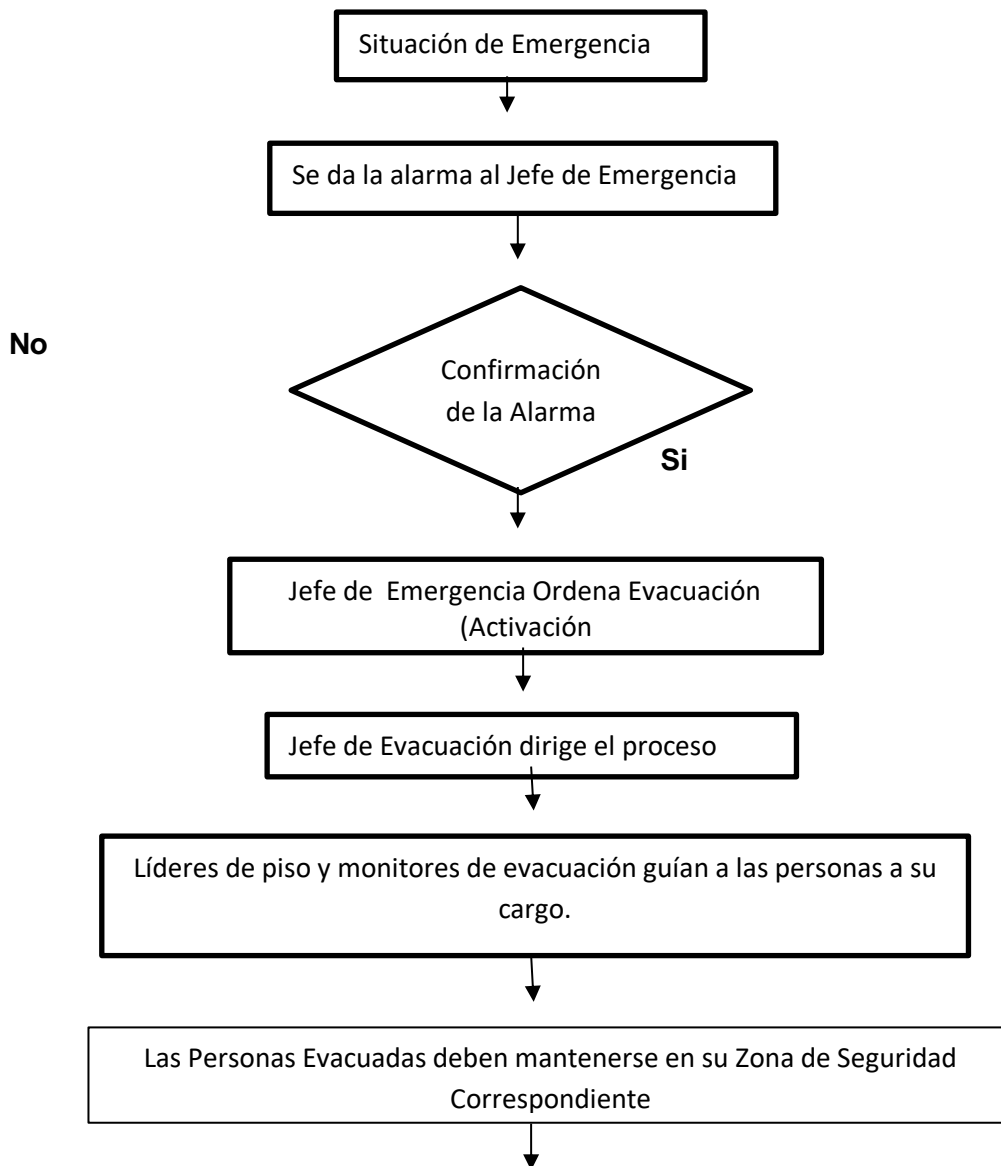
Situación de Emergencia

Se da la alarma al Jefe de Emergencia

No

Confirmación de la Alarma

Si

Jefe de Emergencia Ordena Evacuación (Activación

Jefe de Evacuación dirige el proceso

Líderes de piso y monitores de evacuación guían a las personas a su cargo.

Las Personas Evacuadas deben mantenerse en su Zona de Seguridad Correspondiente